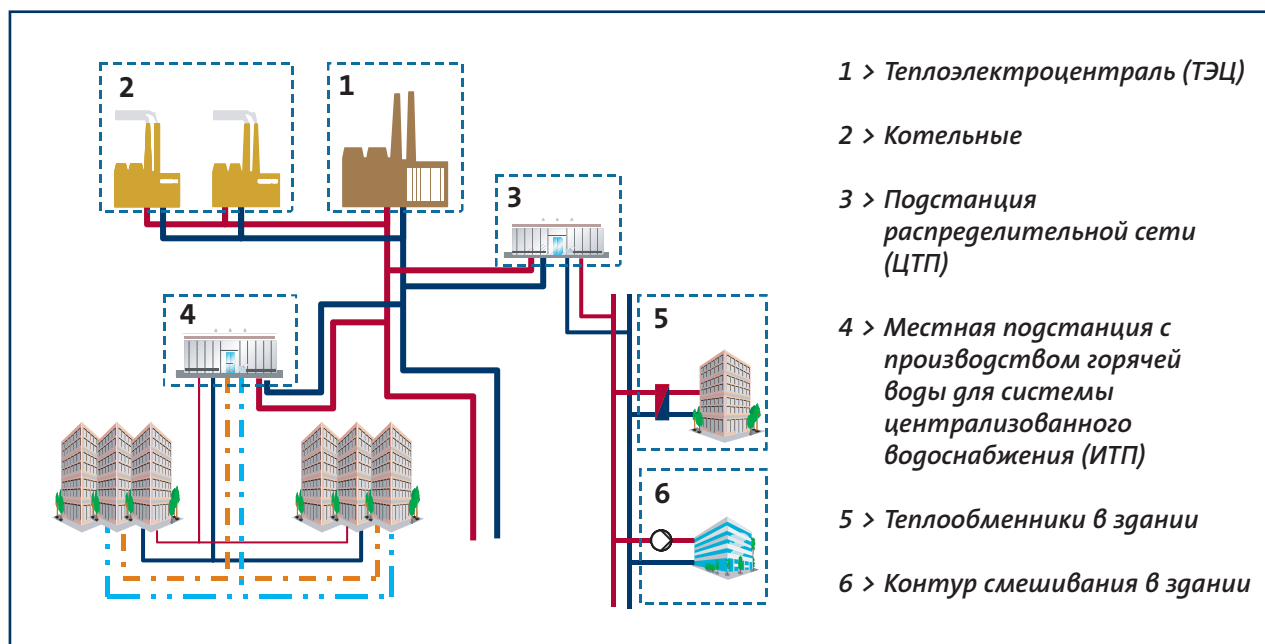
2

1

3

4

5

6

1 > Теплоэлектроцентраль (ТЭЦ)

2 > Котельные

3 > Подстанция распределительной сети (ЦТП)

4 > Местная подстанция с производством горячей воды для системы централизованного водоснабжения (ИТП)

5 > Теплообменники в здании

6 > Контур смешивания в здании